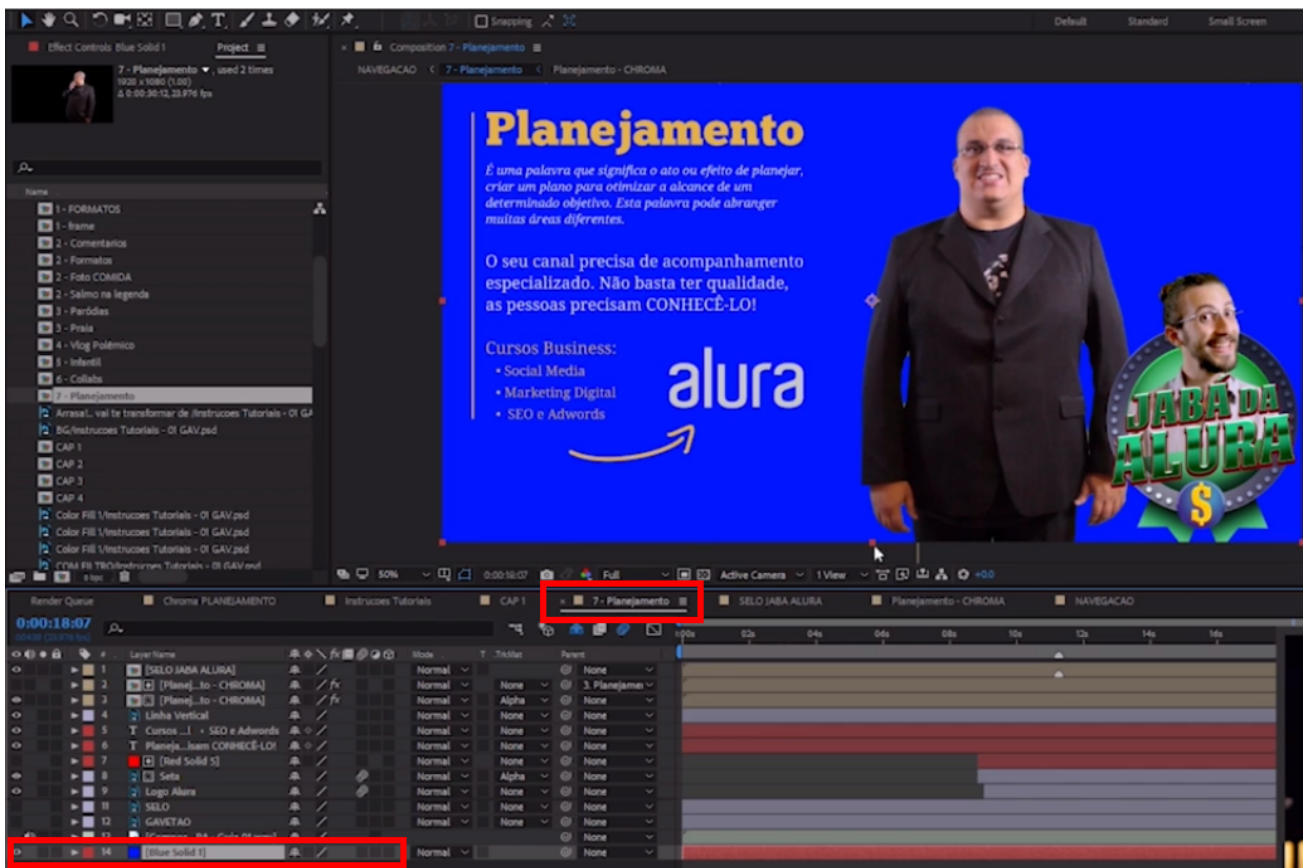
Snapping

Default Standard Small Screen

Effect Controls Blue Solid 1 Project

7 - Planejamento ▼, used 2 times
1920 x 1080 (1.00)
Δ 0:00:30:12, 23.976 fps

Composition 7 - Planejamento

NAVEGACAO 7 - Planejamento Planejamento - CHROMA

Name

1 - FORMATOS
1 - frame
2 - Comentarios
2 - Formatos
2 - Foto COMIDA
2 - Salmo na legenda
3 - Paródias
3 - Praia
4 - Vlog Polêmico
5 - Infantil
6 - Collabs
7 - Planejamento
Arrasa!.. vai te transformar de /Instrucoes Tutoriais - 01 GAV
BG/Instrucoes Tutoriais - 01 GAV.psd
CAP 1
CAP 2
CAP 3
CAP 4
Color Fill 1/Instrucoes Tutoriais - 01 GAV.psd
Color Fill 1/Instrucoes Tutoriais - 01 GAV.psd
Color Fill 1/Instrucoes Tutoriais - 01 GAV.psd
COM FILTRO/Instrucoes Tutoriais - 01 GAV.psd

Planejamento

É uma palavra que significa o ato ou efeito de planejar, criar um plano para otimizar a alcance de um determinado objetivo. Esta palavra pode abranger muitas áreas diferentes.

O seu canal precisa de acompanhamento especializado. Não basta ter qualidade, as pessoas precisam CONHECÊ-LO!

Cursos Business:
• Social Media
• Marketing Digital
• SEO e Adwords

alura

JABÁ DA ALURA
$

50% 0:00:18:07 Full Active Camera 1 View +0.0

Render Queue Chroma PLANEJAMENTO Instrucoes Tutoriais CAP 1 7 - Planejamento SELO JABA ALURA Planejamento - CHROMA NAVEGACAO

0:00:18:07
00438 (23.976 fps)

Layer Name Mode T TrkMat Parent

| # | Layer Name | Mode | TrkMat | Parent |
|---|---|---|---|---|
| 1 | [SELO JABA ALURA] | Normal | | None |
| 2 | [Planej...to - CHROMA] | Normal | None | 3. Planejame |
| 3 | [Planej...to - CHROMA] | Normal | Alpha | None |
| 4 | Linha Vertical | Normal | None | None |
| 5 | Cursos ...! • SEO e Adwords | Normal | None | None |
| 6 | Planeja...isam CONHECÊ-LO! | Normal | None | None |
| 7 | [Red Solid 5] | Normal | None | None |
| 8 | Seta | Normal | Alpha | None |
| 9 | Logo Alura | Normal | None | None |
| 11 | SELO | Normal | None | None |
| 12 | GAVETAO | Normal | None | None |
| 13 | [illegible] | | | None |
| 14 | [Blue Solid 1] | Normal | | None |

0s 02s 04s 06s 08s 10s 12s 14s 16s